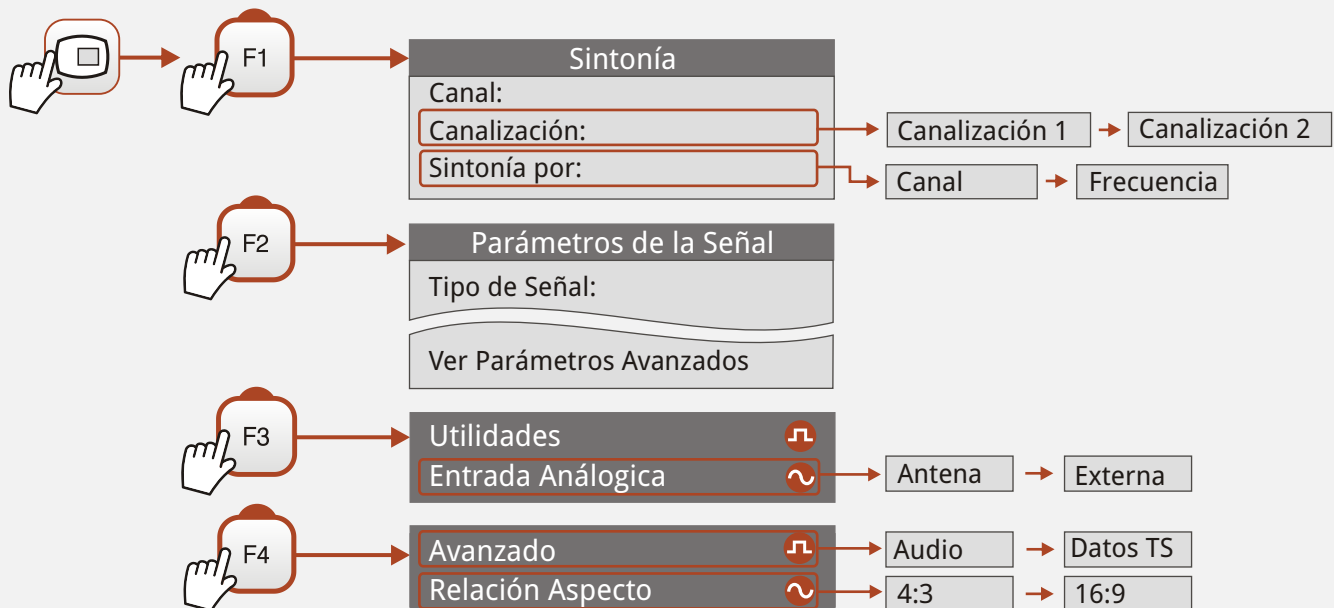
F1

Sintonía
Canal:
Canalización:
Sintonía por:

Canalización 1
Canalización 2
Canal
Frecuencia

F2

Parámetros de la Señal
Tipo de Señal:
Ver Parámetros Avanzados

F3

Utilidades
Entrada Análogica

Antena
Externa

F4

Avanzado
Relación Aspecto

Audio
Datos TS
4:3
16:9